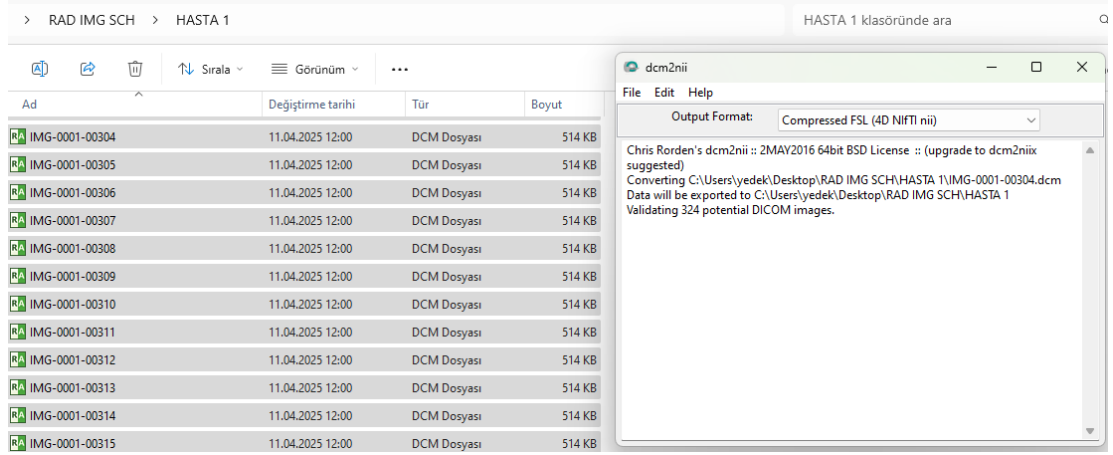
> RAD IMG SCH > HASTA 1

HASTA 1 klasöründe ara

Sırala Görünüm ...

| Ad | Değiştirme tarihi | Tür | Boyut |
|---|---|---|---|
| IMG-0001-00304 | 11.04.2025 12:00 | DCM Dosyası | 514 KB |
| IMG-0001-00305 | 11.04.2025 12:00 | DCM Dosyası | 514 KB |
| IMG-0001-00306 | 11.04.2025 12:00 | DCM Dosyası | 514 KB |
| IMG-0001-00307 | 11.04.2025 12:00 | DCM Dosyası | 514 KB |
| IMG-0001-00308 | 11.04.2025 12:00 | DCM Dosyası | 514 KB |
| IMG-0001-00309 | 11.04.2025 12:00 | DCM Dosyası | 514 KB |
| IMG-0001-00310 | 11.04.2025 12:00 | DCM Dosyası | 514 KB |
| IMG-0001-00311 | 11.04.2025 12:00 | DCM Dosyası | 514 KB |
| IMG-0001-00312 | 11.04.2025 12:00 | DCM Dosyası | 514 KB |
| IMG-0001-00313 | 11.04.2025 12:00 | DCM Dosyası | 514 KB |
| IMG-0001-00314 | 11.04.2025 12:00 | DCM Dosyası | 514 KB |
| IMG-0001-00315 | 11.04.2025 12:00 | DCM Dosyası | 514 KB |

dcm2nii

File Edit Help

Output Format: Compressed FSL (4D NIfTI nii)

Chris Rorden's dcm2nii :: 2MAY2016 64bit BSD License :: (upgrade to dcm2niix suggested)
Converting C:\Users\yedek\Desktop\RAD IMG SCH\HASTA 1\IMG-0001-00304.dcm
Data will be exported to C:\Users\yedek\Desktop\RAD IMG SCH\HASTA 1
Validating 324 potential DICOM images.